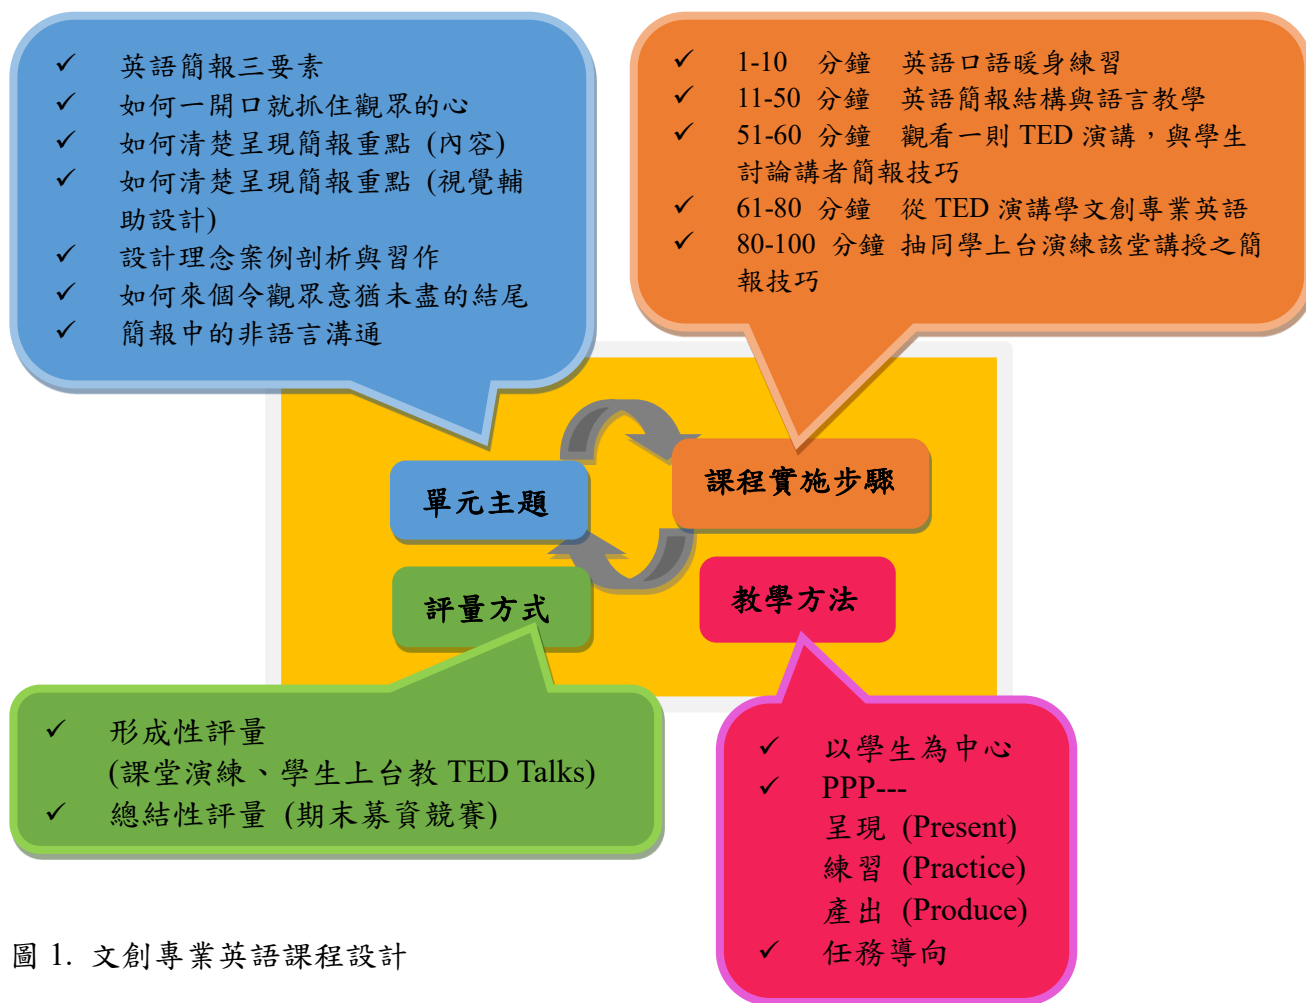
✓ 英語簡報三要素
✓ 如何一開口就抓住觀眾的心
✓ 如何清楚呈現簡報重點 (內容)
✓ 如何清楚呈現簡報重點 (視覺輔助設計)
✓ 設計理念案例剖析與習作
✓ 如何來個令觀眾意猶未盡的結尾
✓ 簡報中的非語言溝通

✓ 1-10 分鐘 英語口語暖身練習
✓ 11-50 分鐘 英語簡報結構與語言教學
✓ 51-60 分鐘 觀看一則 TED 演講，與學生討論講者簡報技巧
✓ 61-80 分鐘 從 TED 演講學文創專業英語
✓ 80-100 分鐘 抽同學上台演練該堂講授之簡報技巧

單元主題

課程實施步驟

評量方式

教學方法

✓ 形成性評量
(課堂演練、學生上台教 TED Talks)
✓ 總結性評量 (期末募資競賽)

✓ 以學生為中心
✓ PPP---
呈現 (Present)
練習 (Practice)
產出 (Produce)
✓ 任務導向

圖 1. 文創專業英語課程設計